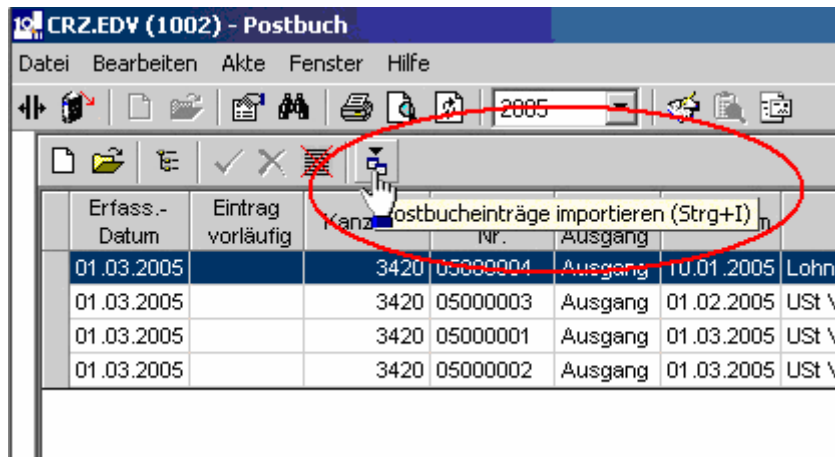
CRZ.EDV (1002) - Postbuch

Datei Bearbeiten Akte Fenster Hilfe

2005

Postbucheinträge importieren (Strg+I)

| Erfass.-Datum | Eintrag vorläufig | Kanz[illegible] | Nr. | Ausgang | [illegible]m | |
|---|---|---|---|---|---|---|
| 01.03.2005 | | 3420 | 05000004 | Ausgang | 10.01.2005 | Lohn |
| 01.03.2005 | | 3420 | 05000003 | Ausgang | 01.02.2005 | USt V |
| 01.03.2005 | | 3420 | 05000001 | Ausgang | 01.03.2005 | USt V |
| 01.03.2005 | | 3420 | 05000002 | Ausgang | 01.03.2005 | USt V |